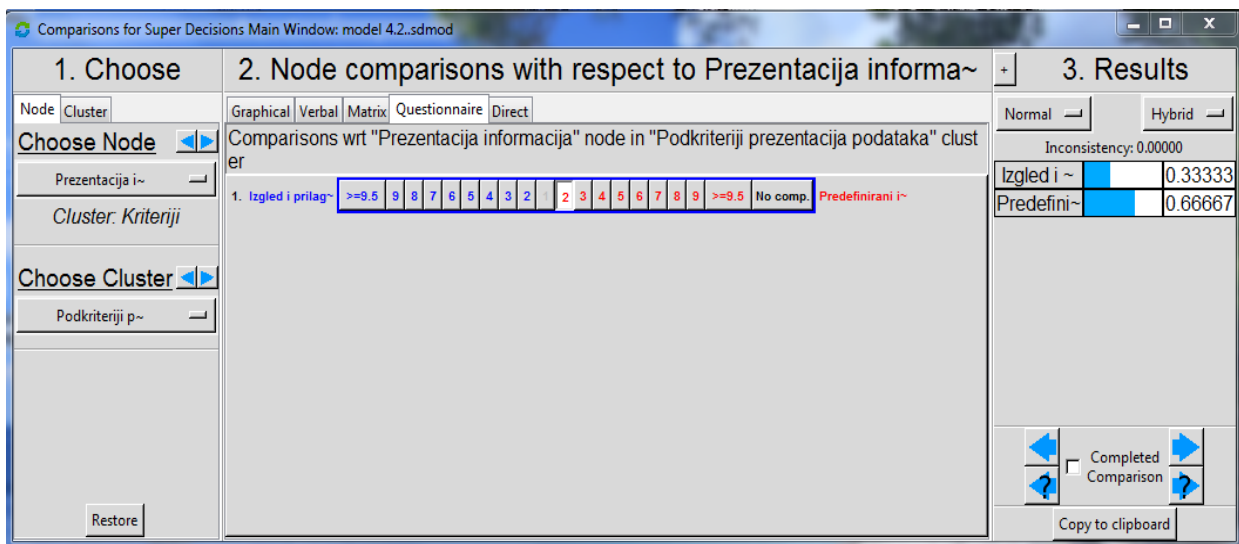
Comparisons for Super Decisions Main Window: model 4.2..sdmod

1. Choose

Node Cluster

Choose Node

Prezentacija i~

Cluster: Kriteriji

Choose Cluster

Podkriteriji p~

Restore

2. Node comparisons with respect to Prezentacija informa~

Graphical Verbal Matrix Questionnaire Direct

Comparisons wrt "Prezentacija informacija" node in "Podkriteriji prezentacija podataka" cluster

| 1. Izgled i prilag~ | >=9.5 | 9 | 8 | 7 | 6 | 5 | 4 | 3 | 2 | 1 | 2 | 3 | 4 | 5 | 6 | 7 | 8 | 9 | >=9.5 | No comp. | Predefinirani i~ |
|---|---|---|---|---|---|---|---|---|---|---|---|---|---|---|---|---|---|---|---|---|---|

+

3. Results

Normal Hybrid

Inconsistency: 0.00000

| Izgled i ~ | 0.33333 |
|---|---|
| Predefini~ | 0.66667 |

Completed Comparison

Copy to clipboard